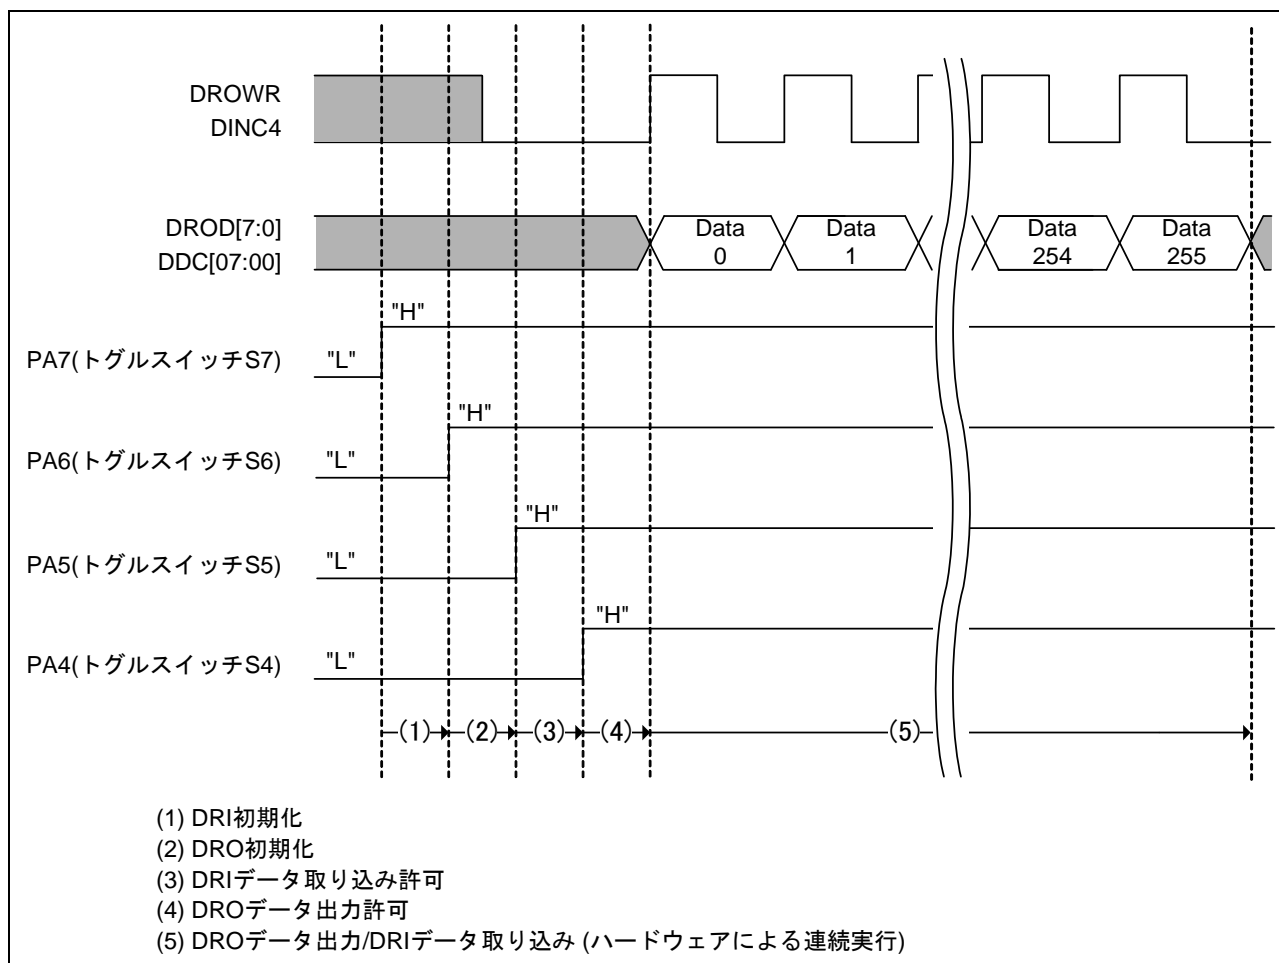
DROWR
DINC4

DROD[7:0]
DDC[07:00]

Data 0
Data 1
Data 254
Data 255

"H"
PA7(トグルスイッチS7) "L"

"H"
PA6(トグルスイッチS6) "L"

"H"
PA5(トグルスイッチS5) "L"

"H"
PA4(トグルスイッチS4) "L"

(1) (2) (3) (4) (5)

(1) DRI初期化
(2) DRO初期化
(3) DRIデータ取り込み許可
(4) DROデータ出力許可
(5) DROデータ出力/DRIデータ取り込み (ハードウェアによる連続実行)